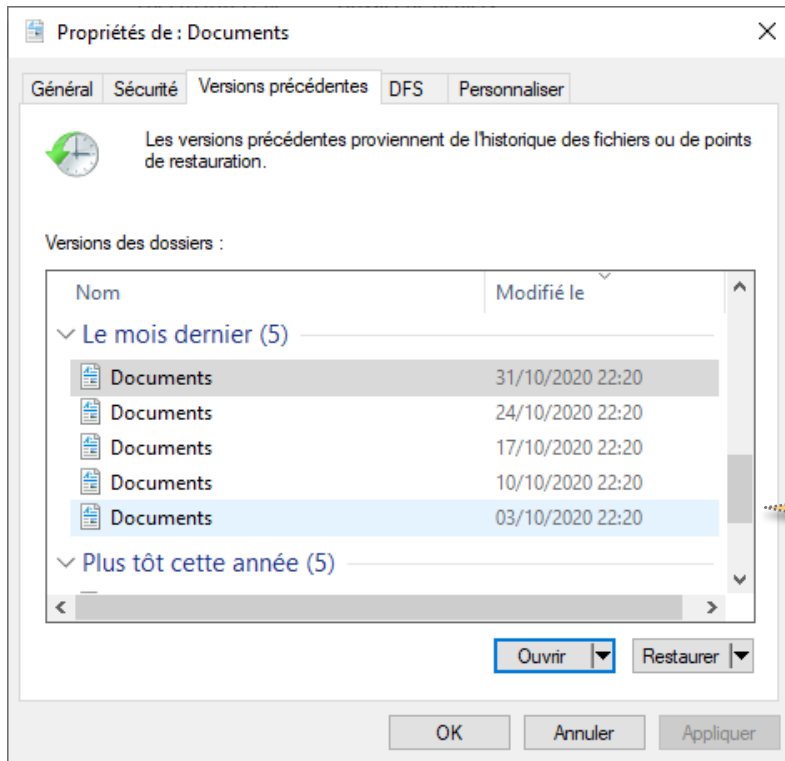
Propriétés de : Documents

Général | Sécurité | Versions précédentes | DFS | Personnaliser

Les versions précédentes proviennent de l'historique des fichiers ou de points de restauration.

Versions des dossiers :

| Nom | Modifié le |
|---|---|
| Le mois dernier (5) | |
| Documents | 31/10/2020 22:20 |
| Documents | 24/10/2020 22:20 |
| Documents | 17/10/2020 22:20 |
| Documents | 10/10/2020 22:20 |
| Documents | 03/10/2020 22:20 |
| Plus tôt cette année (5) | |

Ouvrir | Restaurer

OK | Annuler | Appliquer